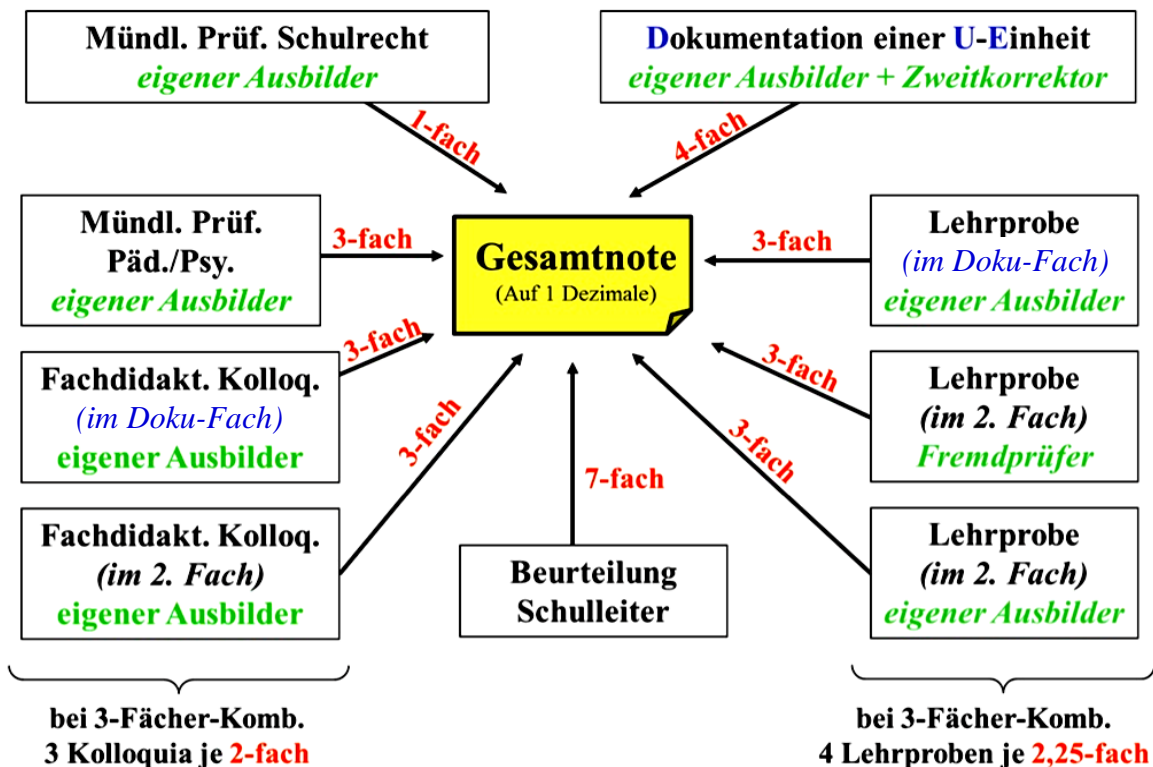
Mündl. Prüf. Schulrecht
eigener Ausbilder

Dokumentation einer U-Einheit
eigener Ausbilder + Zweitkorrektor

1-fach

4-fach

Mündl. Prüf. Päd./Psy.
eigener Ausbilder

3-fach

Gesamtnote
(Auf 1 Dezimale)

3-fach

Lehrprobe
(im Doku-Fach)
eigener Ausbilder

3-fach

Fachdidakt. Kolloq.
(im Doku-Fach)
eigener Ausbilder

3-fach

Lehrprobe
(im 2. Fach)
Fremdprüfer

3-fach

3-fach

7-fach

Fachdidakt. Kolloq.
(im 2. Fach)
eigener Ausbilder

Beurteilung
Schulleiter

Lehrprobe
(im 2. Fach)
eigener Ausbilder

bei 3-Fächer-Komb.
3 Kolloquia je 2-fach

bei 3-Fächer-Komb.
4 Lehrproben je 2,25-fach